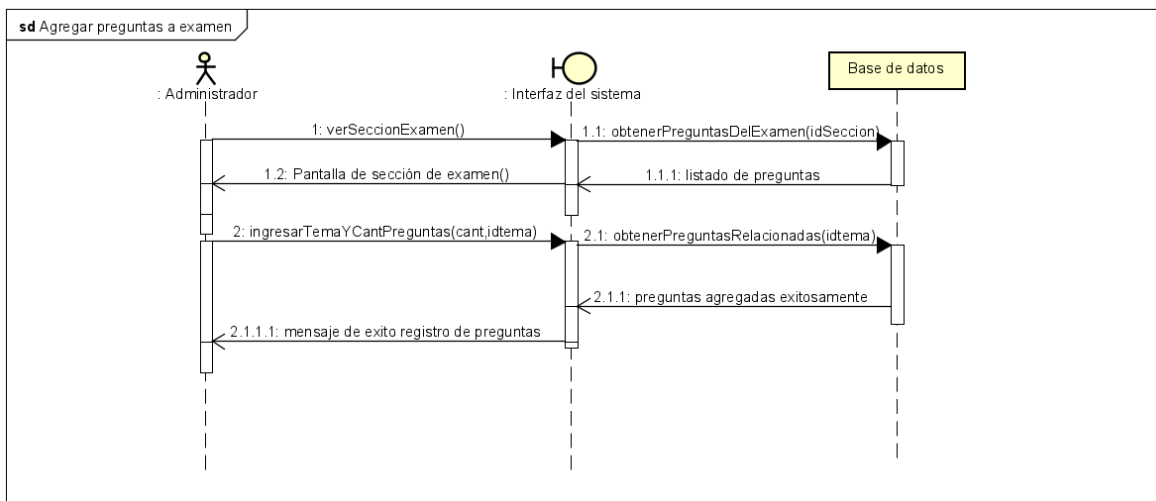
sd Agregar preguntas a examen

: Administrador

: Interfaz del sistema

Base de datos

1: verSeccionExamen()

1.1: obtenerPreguntasDelExamen(idSeccion)

1.2: Pantalla de sección de examen()

1.1.1: listado de preguntas

2: ingresarTemaYCantPreguntas(cant,idtema)

2.1: obtenerPreguntasRelacionadas(idtema)

2.1.1: preguntas agregadas exitosamente

2.1.1.1: mensaje de exito registro de preguntas